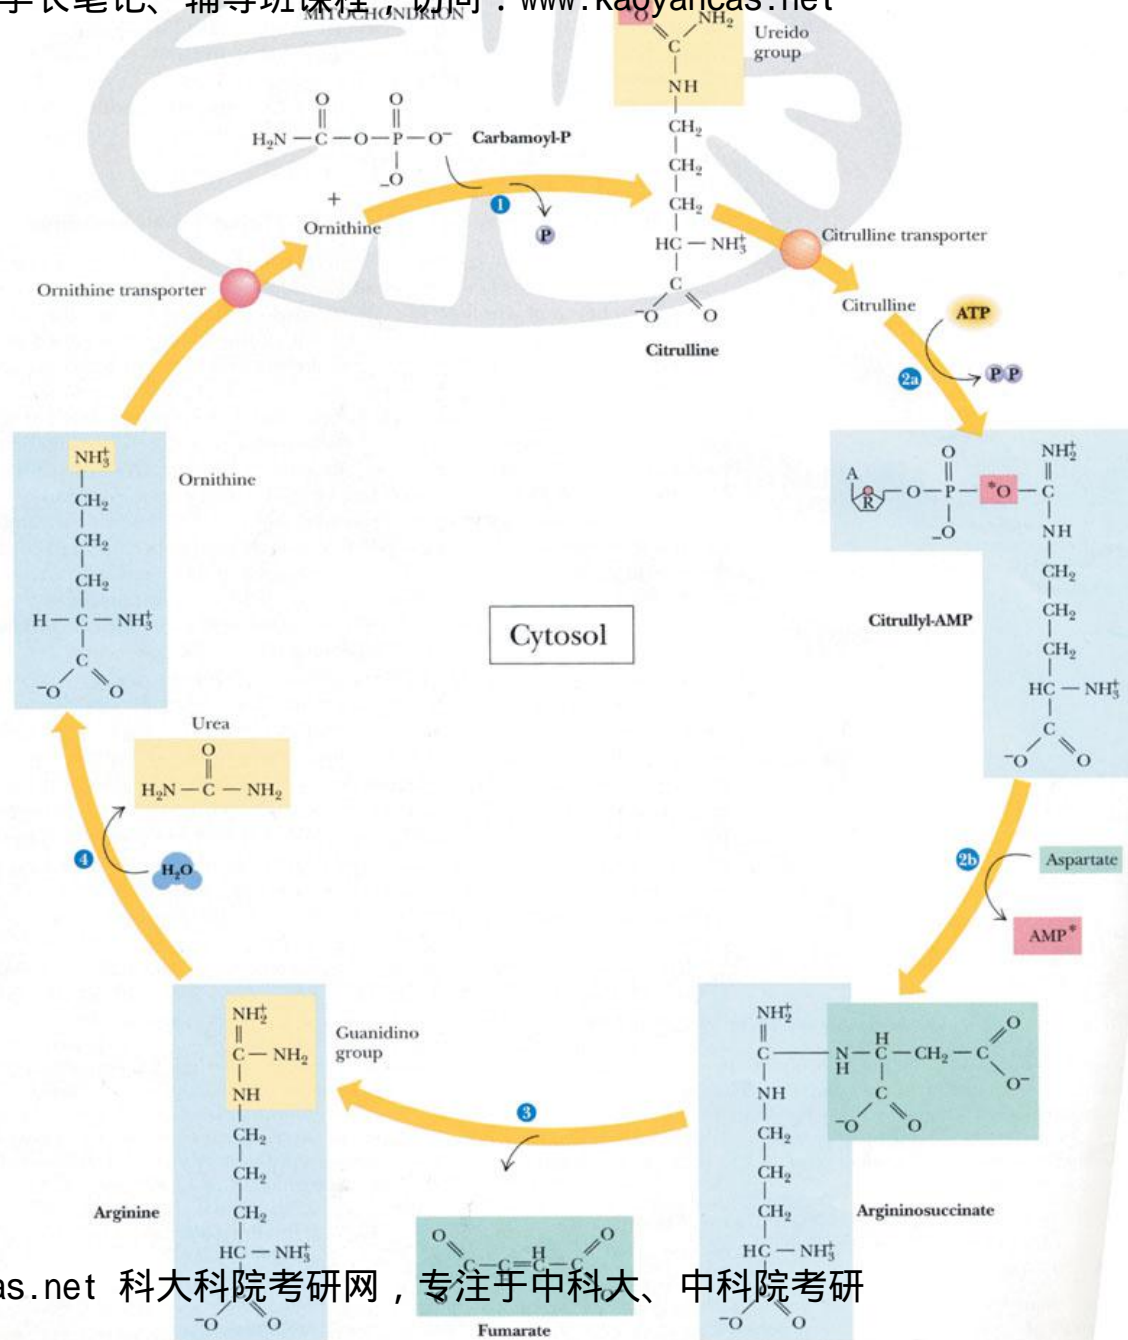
学长笔记、辅导班课程，访问：www.kaoyancas.net

MITOCHONDRION

O
NH$_2$
C
NH
Ureido group

$H_2N-\overset{O}{\overset{\|}{C}}-O-\overset{O}{\overset{\|}{P}}-O^-$
$_-O$
Carbamoyl-P

+
Ornithine

1

P

CH$_2$
CH$_2$
CH$_2$
HC — NH$_3^+$
C
$^-$O O
Citrulline

Citrulline transporter

Ornithine transporter

Citrulline

ATP

2a

P P

A
R
O — P — *O — C
O
$_-O$
NH$_2^+$
NH
CH$_2$
CH$_2$
CH$_2$
HC — NH$_3^+$
C
$^-$O O
Citrullyl-AMP

NH$_3^+$
CH$_2$
CH$_2$
CH$_2$
H — C — NH$_3^+$
C
$^-$O O
Ornithine

Cytosol

Urea
$H_2N-\overset{O}{\overset{\|}{C}}-NH_2$

4

H$_2$O

2b

Aspartate

AMP*

NH$_2^+$
C — NH$_2$
NH
CH$_2$
CH$_2$
CH$_2$
HC — NH$_3^+$
$^-$O O
Guanidino group
Arginine

3

O
C — C = C — C
H
O
Fumarate

NH$_2^+$
C — N — C — CH$_2$ — C
H H
O
O$^-$
C
$^-$O O
NH
CH$_2$
CH$_2$
CH$_2$
HC — NH$_3^+$
$^-$O O
Argininosuccinate

as.net 科大科院考研网，专注于中科大、中科院考研